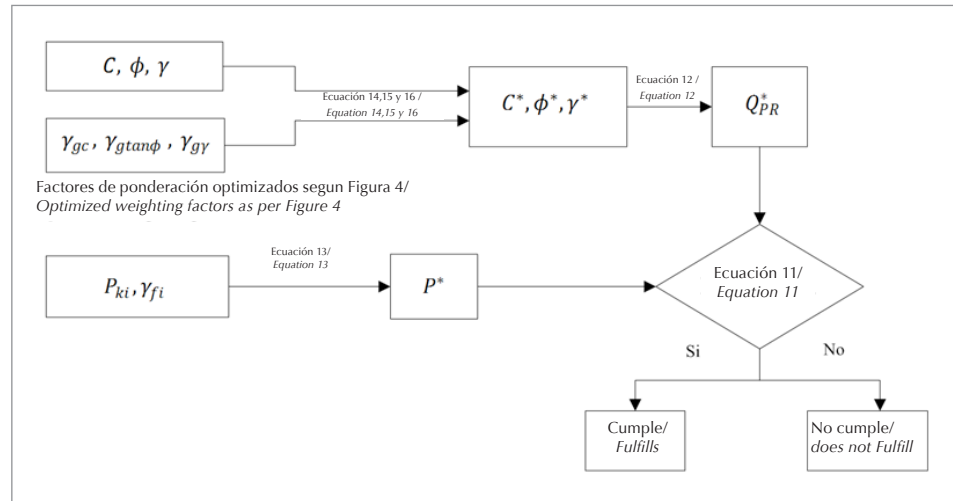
$C, \phi, \gamma$

Ecuación 14,15 y 16 /
*Equation 14,15 y 16*

$C^*, \phi^*, \gamma^*$

Ecuación 12 /
*Equation 12*

$Q_{PR}^*$

$\gamma_{gc}, \gamma_{gtan\phi}, \gamma_{g\gamma}$

Factores de ponderación optimizados segun Figura 4/
*Optimized weighting factors as per Figure 4*

Ecuación 13/
*Equation 13*

$P_{ki}, \gamma_{fi}$

$P^*$

Ecuación 11/
*Equation 11*

Si

No

Cumple/
*Fulfills*

No cumple/
*does not Fulfill*